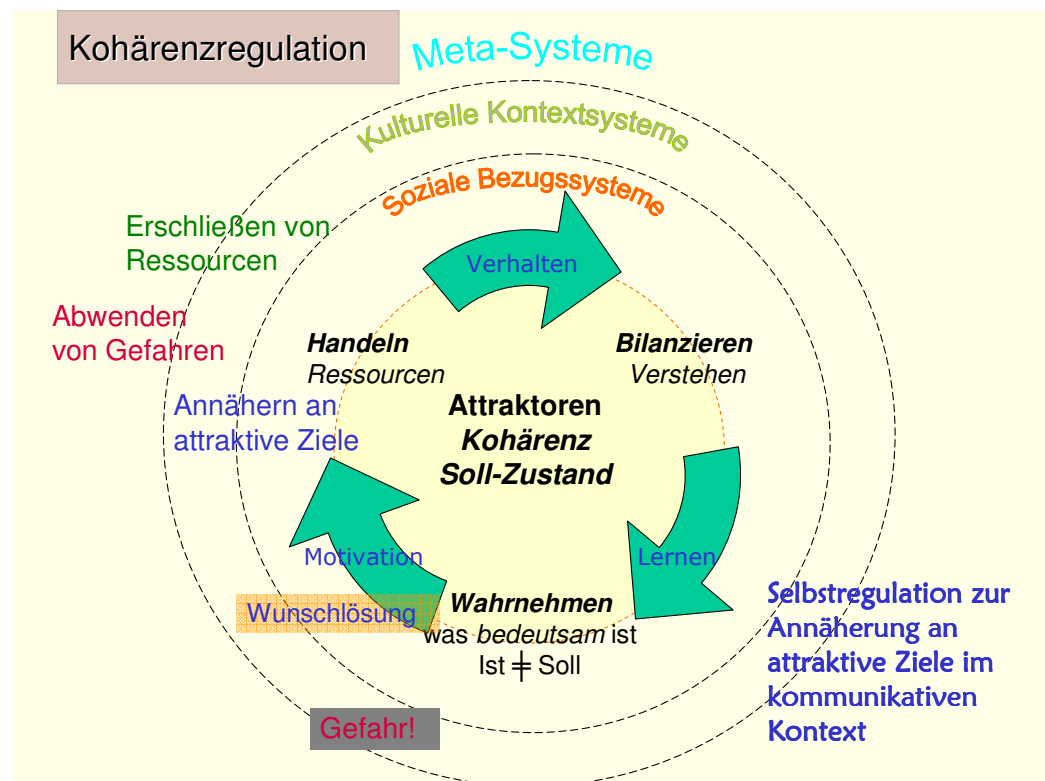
Kohärenzregulation

Meta-Systeme

Kulturelle Kontextsysteme

Soziale Bezugssysteme

Erschließen von Ressourcen

Abwenden von Gefahren

Annähern an attraktive Ziele

Verhalten

Handeln
Ressourcen

Bilanzieren
Verstehen

Attraktoren
Kohärenz
Soll-Zustand

Motivation

Lernen

Wunschlösung

Wahrnehmen
was bedeutsam ist
Ist $\neq$ Soll

Gefahr!

Selbstregulation zur Annäherung an attraktive Ziele im kommunikativen Kontext